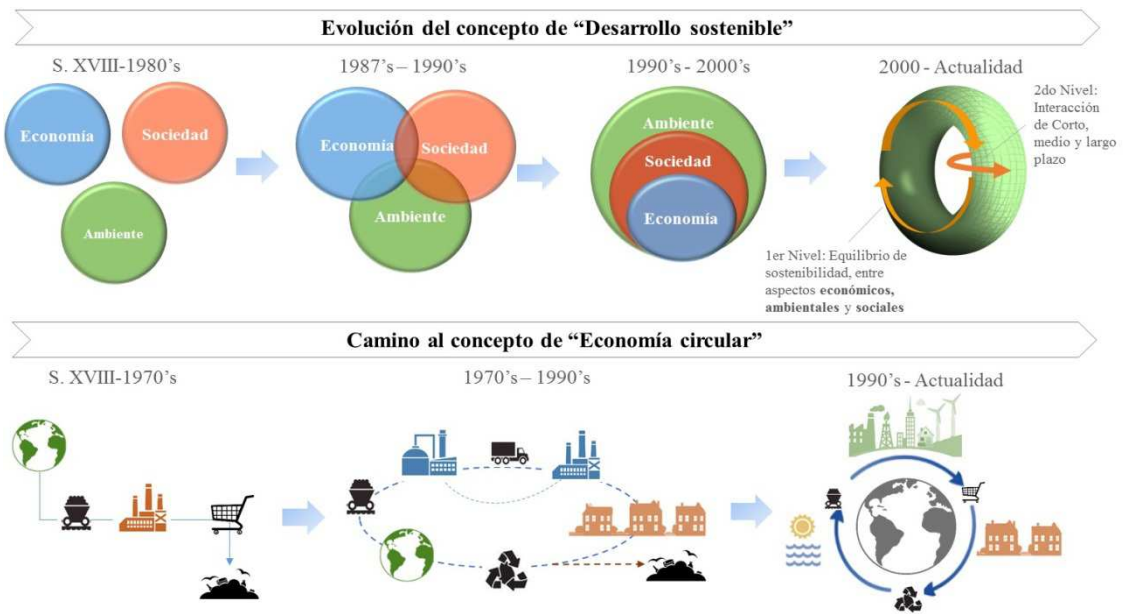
Evolución del concepto de "Desarrollo sostenible"

S. XVIII-1980's

Economía

Sociedad

Ambiente

1987's – 1990's

Economía

Sociedad

Ambiente

1990's - 2000's

Ambiente

Sociedad

Economía

2000 - Actualidad

2do Nivel: Interacción de Corto, medio y largo plazo

1er Nivel: Equilibrio de sostenibilidad, entre aspectos **económicos, ambientales** y **sociales**

Camino al concepto de "Economía circular"

S. XVIII-1970's

1970's – 1990's

1990's - Actualidad